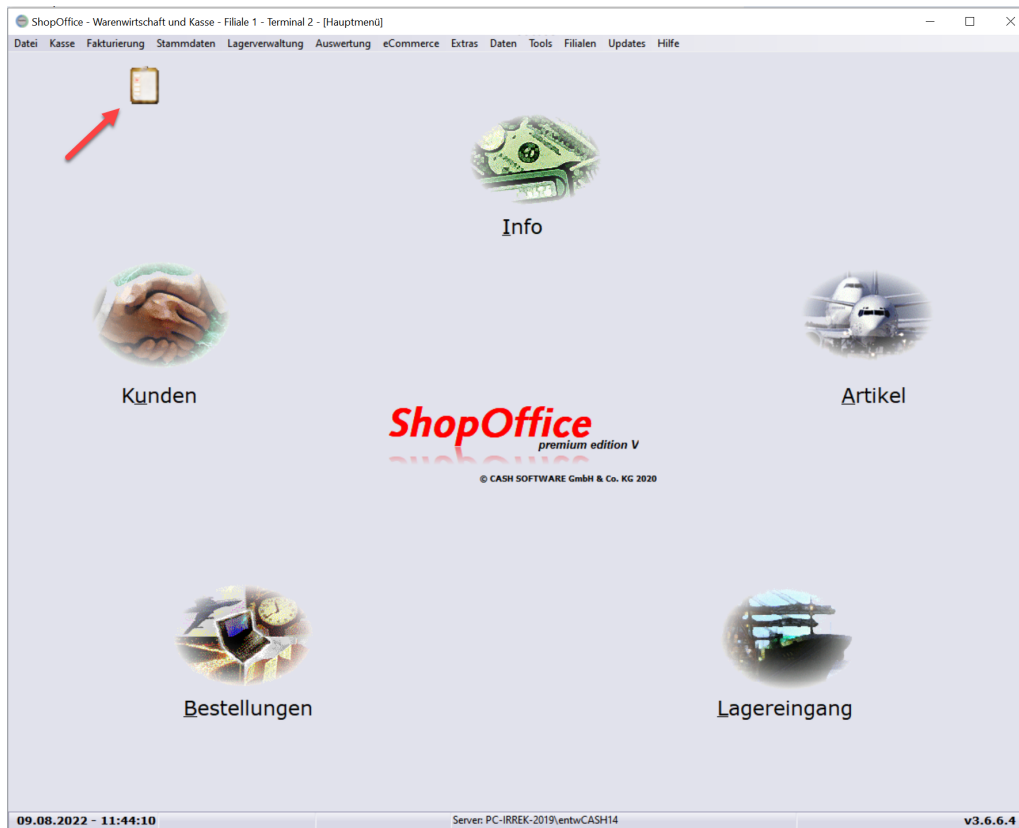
ShopOffice - Warenwirtschaft und Kasse - Filiale 1 - Terminal 2 - [Hauptmenü]

Datei Kasse Fakturierung Stammdaten Lagerverwaltung Auswertung eCommerce Extras Daten Tools Filialen Updates Hilfe

Info

Kunden

Artikel

ShopOffice
premium edition V

© CASH SOFTWARE GmbH & Co. KG 2020

Bestellungen

Lagereingang

09.08.2022 - 11:44:10

Server: PC-IRREK-2019\entwCASH14

v3.6.6.4